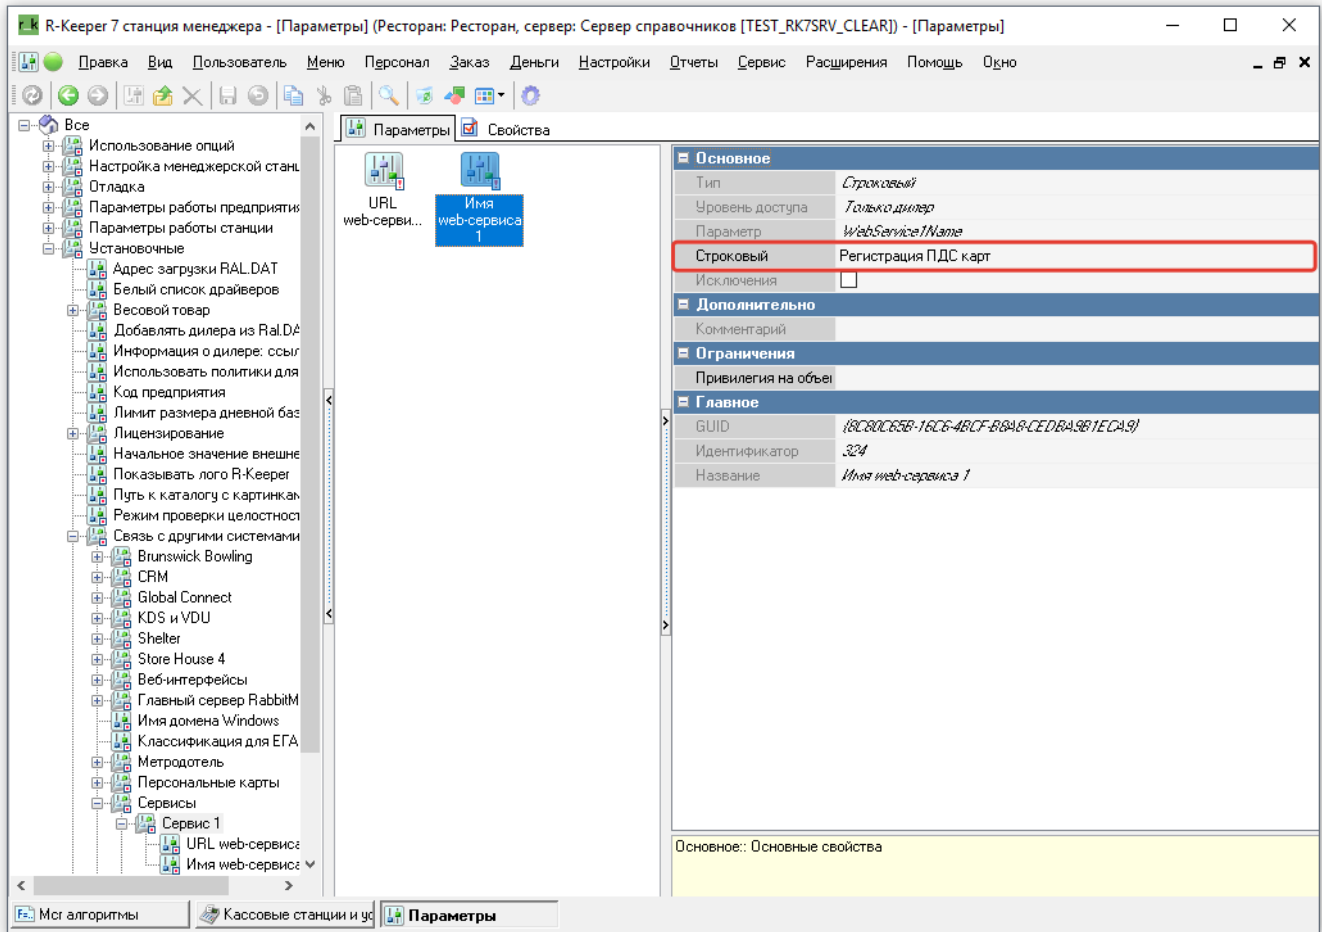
r_k R-Keeper 7 станция менеджера - [Параметры] (Ресторан: Ресторан, сервер: Сервер справочников [TEST_RK7SRV_CLEAR]) - [Параметры]

Правка Вид Пользователь Меню Персонал Заказ Деньги Настройки Отчеты Сервис Расширения Помощь Окно

Все
Использование опций
Настройка менеджерской стан
Отладка
Параметры работы предприяти
Параметры работы станции
Установочные
Адрес загрузки RAL.DAT
Белый список драйверов
Весовой товар
Добавлять дилера из Ral.DA
Информация о дилере: ссыл
Использовать политики для
Код предприятия
Лимит размера дневной баз
Лицензирование
Начальное значение внешне
Показывать лого R-Keeper
Путь к каталогу с картинкам
Режим проверки целостност
Связь с другими системами
Brunswick Bowling
CRM
Global Connect
KDS и VDU
Shelter
Store House 4
Веб-интерфейсы
Главный сервер RabbitM
Имя домена Windows
Классификация для ЕГА
Метродотель
Персональные карты
Сервисы
Сервис 1
URL web-сервиса
Имя web-сервиса

Параметры | Свойства

URL web-серви...
Имя web-сервиса 1

Основное
| Тип | Строковый |
| Уровень доступа | Только дилер |
| Параметр | WebService1Name |
| Строковый | Регистрация ПДС карт |
| Исключения | |
Дополнительно
| Комментарий | |
Ограничения
| Привилегия на объе | |
Главное
| GUID | {8C80C65B-16C6-4BCF-B8A8-CEDBA9B1ECA9} |
| Идентификатор | 324 |
| Название | Имя web-сервиса 1 |

Основное:: Основные свойства

Мсг алгоритмы | Кассовые станции и уд | Параметры